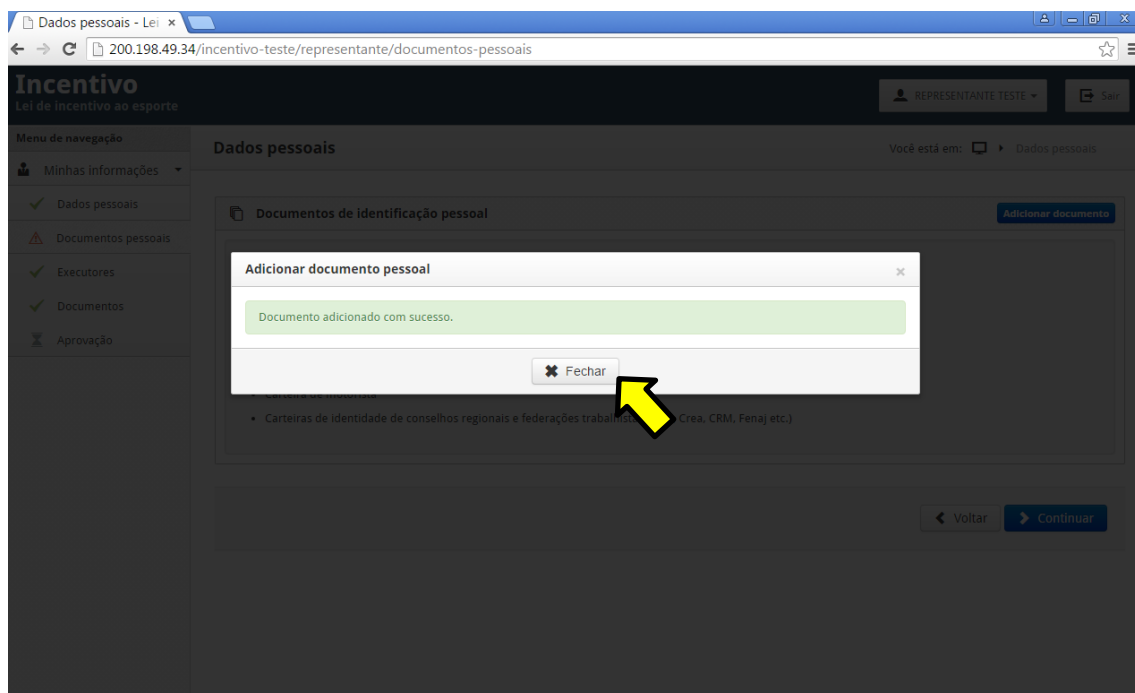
Dados pessoais - Lei ×

200.198.49.34/incentivo-teste/representante/documentos-pessoais

Incentivo
Lei de incentivo ao esporte

REPRESENTANTE TESTE

Sair

Menu de navegação

Minhas informações

Dados pessoais

Documentos pessoais

Executores

Documentos

Aprovação

Dados pessoais

Você está em: Dados pessoais

Documentos de identificação pessoal

Adicionar documento

Adicionar documento pessoal

×

Documento adicionado com sucesso.

Fechar

• Carteira de motorista

• Carteiras de identidade de conselhos regionais e federações trabalh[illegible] Crea, CRM, Fenaj etc.)

Voltar

Continuar